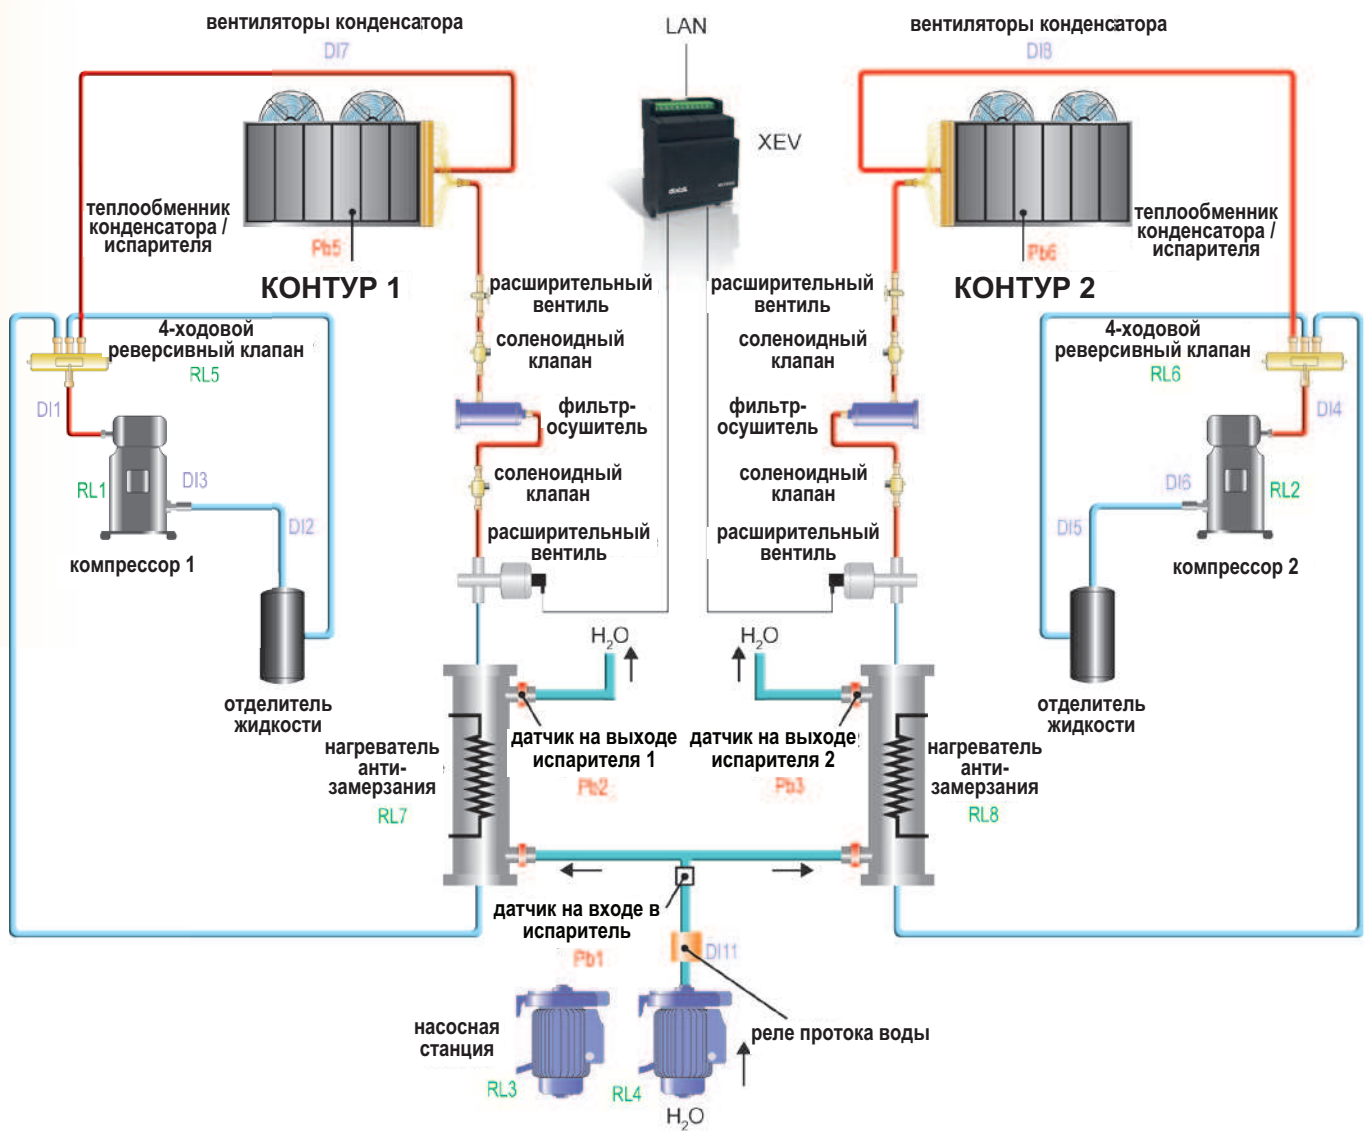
вентиляторы конденсатора
DI7

LAN

вентиляторы конденсатора
DI8

XEV

теплообменник конденсатора / испарителя
Pb5

КОНТУР 1

теплообменник конденсатора / испарителя
Pb6

КОНТУР 2

расширительный вентиль

расширительный вентиль

4-ходовой реверсивный клапан
RL5

соленоидный клапан

соленоидный клапан

4-ходовой реверсивный клапан
RL6

DI1

фильтр-осушитель

фильтр-осушитель

DI4

RL1

DI3

соленоидный клапан

соленоидный клапан

DI6

RL2

DI2

расширительный вентиль

расширительный вентиль

DI5

компрессор 1

компрессор 2

$H_2O$

$H_2O$

отделитель жидкости

отделитель жидкости

нагреватель анти-замерзания
RL7

датчик на выходе испарителя 1
Pb2

датчик на выходе испарителя 2
Pb3

нагреватель анти-замерзания
RL8

датчик на входе в испаритель
Pb1

DI11

насосная станция

реле протока воды

RL3

RL4

$H_2O$